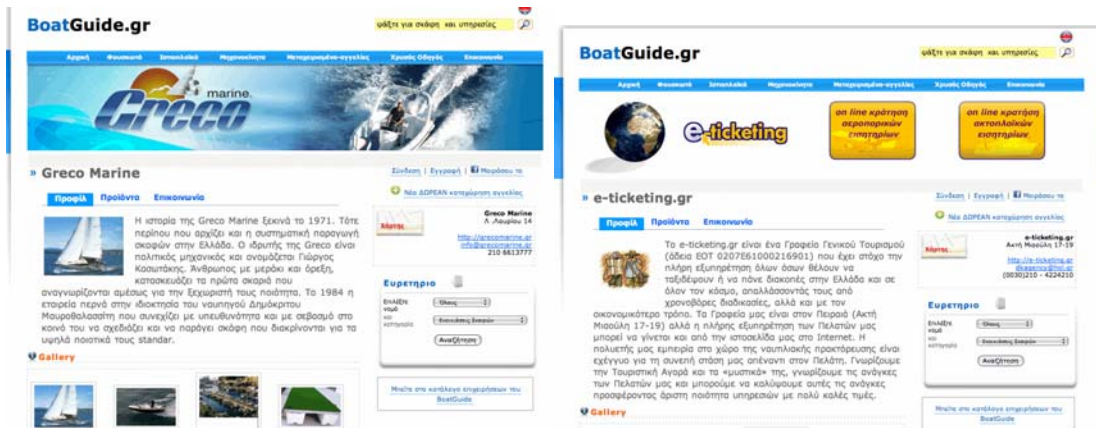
BoatGuide.gr

ψάξτε για σκάφη και υπηρεσίες

Αρχική | Φουσκωτά | Ιστιοπλοϊκά | Μηχανοκίνητα | Μεταχειρισμένα-αγγελίες | Χρυσός Οδηγός | Επικοινωνία

marine.
Greco

» Greco Marine

Σύνδεση | Εγγραφή | Μοιράσου το

Νέα ΔΩΡΕΑΝ καταχώρηση αγγελίας

Προφίλ | Προϊόντα | Επικοινωνία

Η ιστορία της Greco Marine ξεκινά το 1971. Τότε περίπου που αρχίζει και η συστηματική παραγωγή σκαφών στην Ελλάδα. Ο ιδρυτής της Greco είναι πολιτικός μηχανικός και ονομάζεται Γιώργος Κασωτάκης. Άνθρωπος με μεράκι και όρεξη, κατασκευάζει τα πρώτα σκαριά που αναγνωρίζονται αμέσως για την ξεχωριστή τους ποιότητα. Το 1984 η εταιρεία περνά στην ιδιοκτησία του ναυπηγού Δημόκριτου Μαυροθαλασσίτη που συνεχίζει με υπευθυνότητα και με σεβασμό στο κοινό του να σχεδιάζει και να παράγει σκάφη που διακρίνονται για τα υψηλά ποιοτικά τους standar.

Χάρτης

Greco Marine
Λ. Λαυρίου 14

http://grecomarine.gr
info@grecomarine.gr
210 6613777

Ευρετήριο

Επιλέξτε νομό
και κατηγορία

Όλους
Επιλέξτε Σκαφών

Αναζήτηση

Gallery

Μπείτε στο κατάλογο επιχειρήσεων του BoatGuide

BoatGuide.gr

ψάξτε για σκάφη και υπηρεσίες

Αρχική | Φουσκωτά | Ιστιοπλοϊκά | Μηχανοκίνητα | Μεταχειρισμένα-αγγελίες | Χρυσός Οδηγός | Επικοινωνία

e-ticketing

on line κράτηση αεροπορικών εισιτηρίων

on line κράτηση ακτοπλοϊκών εισιτηρίων

» e-ticketing.gr

Σύνδεση | Εγγραφή | Μοιράσου το

Νέα ΔΩΡΕΑΝ καταχώρηση αγγελίας

Προφίλ | Προϊόντα | Επικοινωνία

Το e-ticketing.gr είναι ένα Γραφείο Γενικού Τουρισμού (άδεια ΕΟΤ 0207Ε61000216901) που έχει στόχο την πλήρη εξυπηρέτηση όλων όσων θέλουν να ταξιδέψουν ή να πάνε διακοπές στην Ελλάδα και σε όλον τον κόσμο, απαλλάσσοντάς τους από χρονοβόρες διαδικασίες, αλλά και με τον οικονομικότερο τρόπο. Τα Γραφεία μας είναι στον Πειραιά (Ακτή Μιαούλη 17-19) αλλά η πλήρης εξυπηρέτηση των Πελατών μας μπορεί να γίνεται και από την ιστοσελίδα μας στο Internet. Η πολυετής μας εμπειρία στο χώρο της ναυτιλιακής πρακτόρευσης είναι εχέγγυο για τη συνεπή στάση μας απέναντι στον Πελάτη. Γνωρίζουμε την Τουριστική Αγορά και τα «μυστικά» της, γνωρίζουμε τις ανάγκες των Πελατών μας και μπορούμε να καλύψουμε αυτές τις ανάγκες προσφέροντας άριστη ποιότητα υπηρεσιών με πολύ καλές τιμές.

Χάρτης

e-ticketing.gr
Ακτή Μιαούλη 17-19

http://e-ticketing.gr
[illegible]
(0030)210 - 4224210

Ευρετήριο

Επιλέξτε νομό
και κατηγορία

Όλους
Επιλέξτε Σκαφών

Αναζήτηση

Gallery

Μπείτε στο κατάλογο επιχειρήσεων του BoatGuide